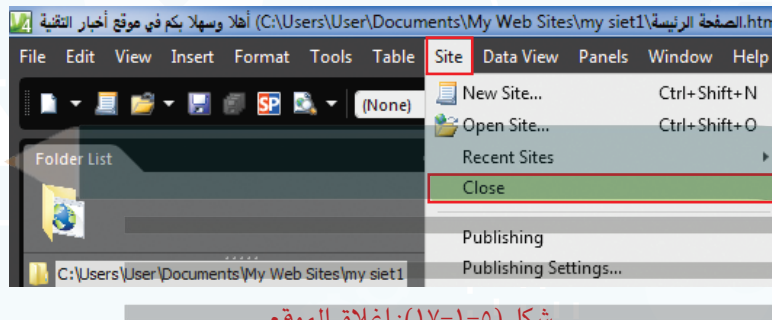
أهلا وسهلا بكم في موقع أخبار التقنية (C:\Users\User\Documents\My Web Sites\my siet1\الصفحة الرئيسة.htm

File Edit View Insert Format Tools Table Site Data View Panels Window Help

(None)

New Site... Ctrl+Shift+N
Open Site... Ctrl+Shift+O
Recent Sites
Close
Publishing
Publishing Settings...

Folder List

C:\Users\User\Documents\My Web Sites\my siet1

شكل (٥-١-١٧): إغلاق الموقع